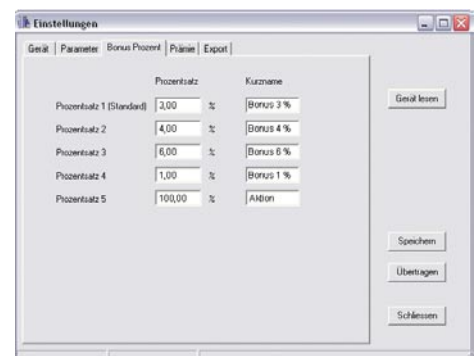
Einstellungen

Gerät | Parameter | Bonus Prozent | Prämie | Export

Prozentsatz | Kurzname

Prozentsatz 1 (Standard) 3,00 % Bonus 3 %

Prozentsatz 2 4,00 % Bonus 4 %

Prozentsatz 3 6,00 % Bonus 6 %

Prozentsatz 4 1,00 % Bonus 1 %

Prozentsatz 5 100,00 % Aktion

Gerät lesen

Speichern

Übertragen

Schliessen